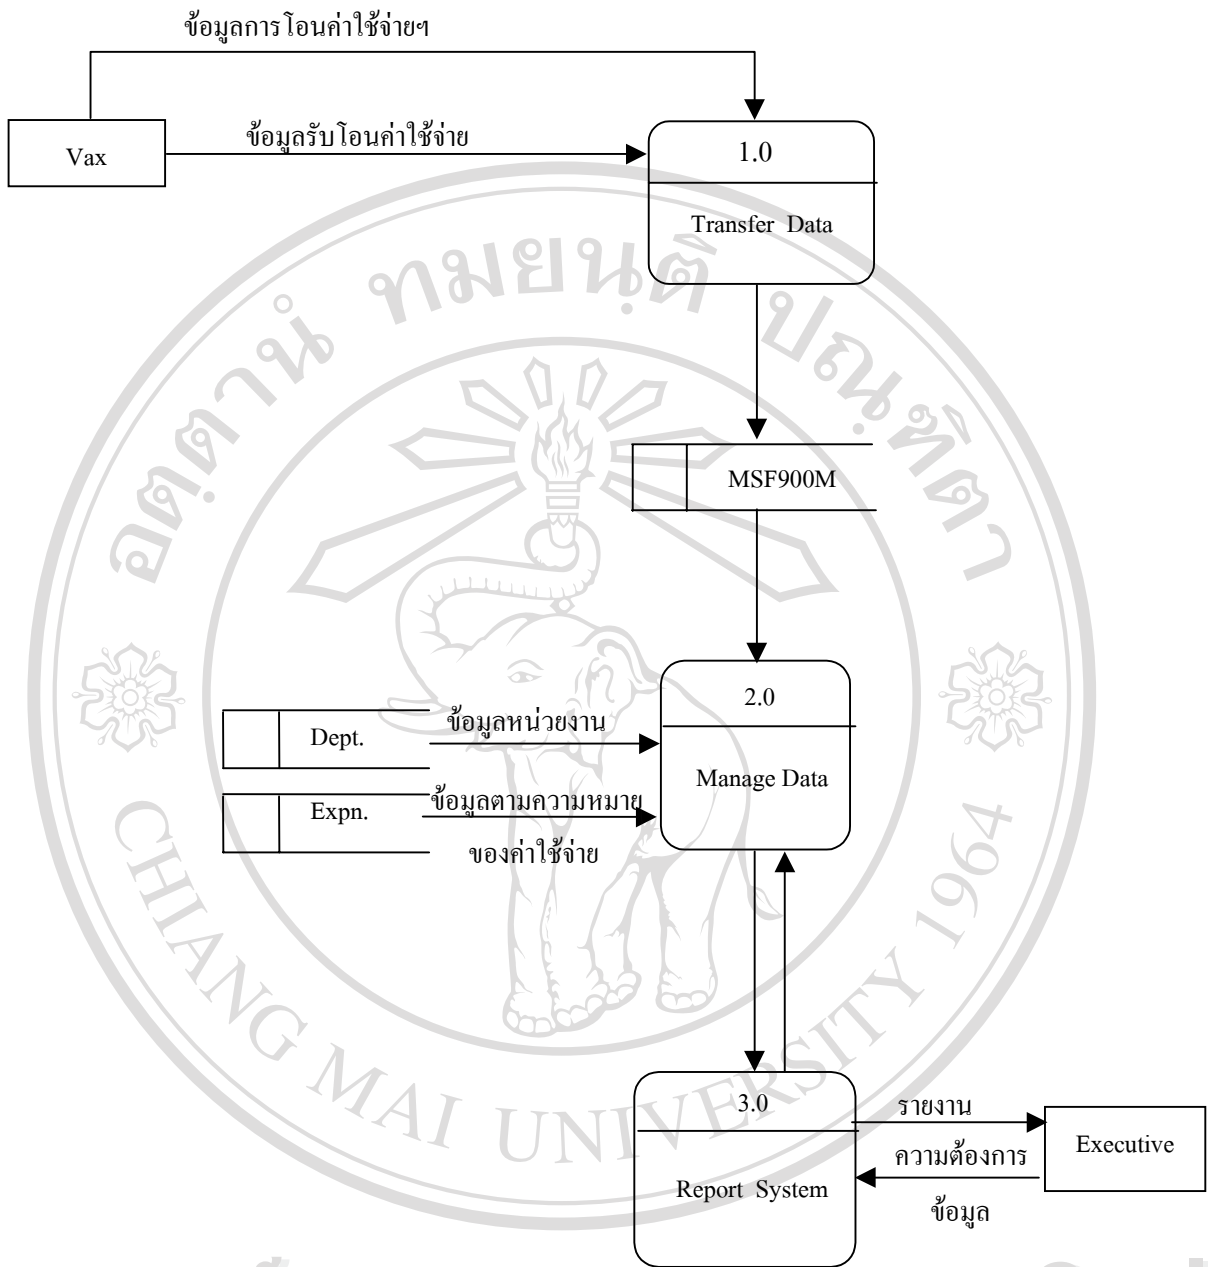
ข้อมูลการโอนค่าใช้จ่ายฯ

Vax

ข้อมูลรับโอนค่าใช้จ่าย

1.0

Transfer Data

MSF900M

2.0

Manage Data

Dept.

ข้อมูลหน่วยงาน

Expn.

ข้อมูลตามความหมาย ของค่าใช้จ่าย

3.0

Report System

รายงาน

Executive

ความต้องการ ข้อมูล

อลิขสิทธิ์มหาวิทยาลัยเชียงใหม่

CHIANG MAI UNIVERSITY 1964